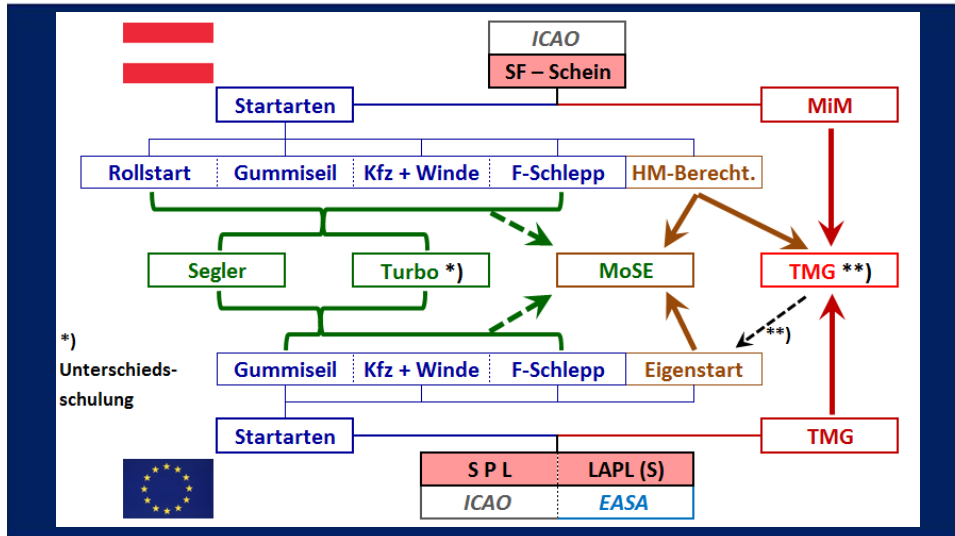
ICAO

SF – Schein

Startarten

MiM

Rollstart | Gummiseil | Kfz + Winde | F-Schlepp | HM-Berecht.

Segler

Turbo *)

MoSE

TMG **)

**)

*) Unterschiedsschulung

Gummiseil | Kfz + Winde | F-Schlepp | Eigenstart

Startarten

TMG

| S P L | LAPL (S) |
|---|---|
| ICAO | EASA |